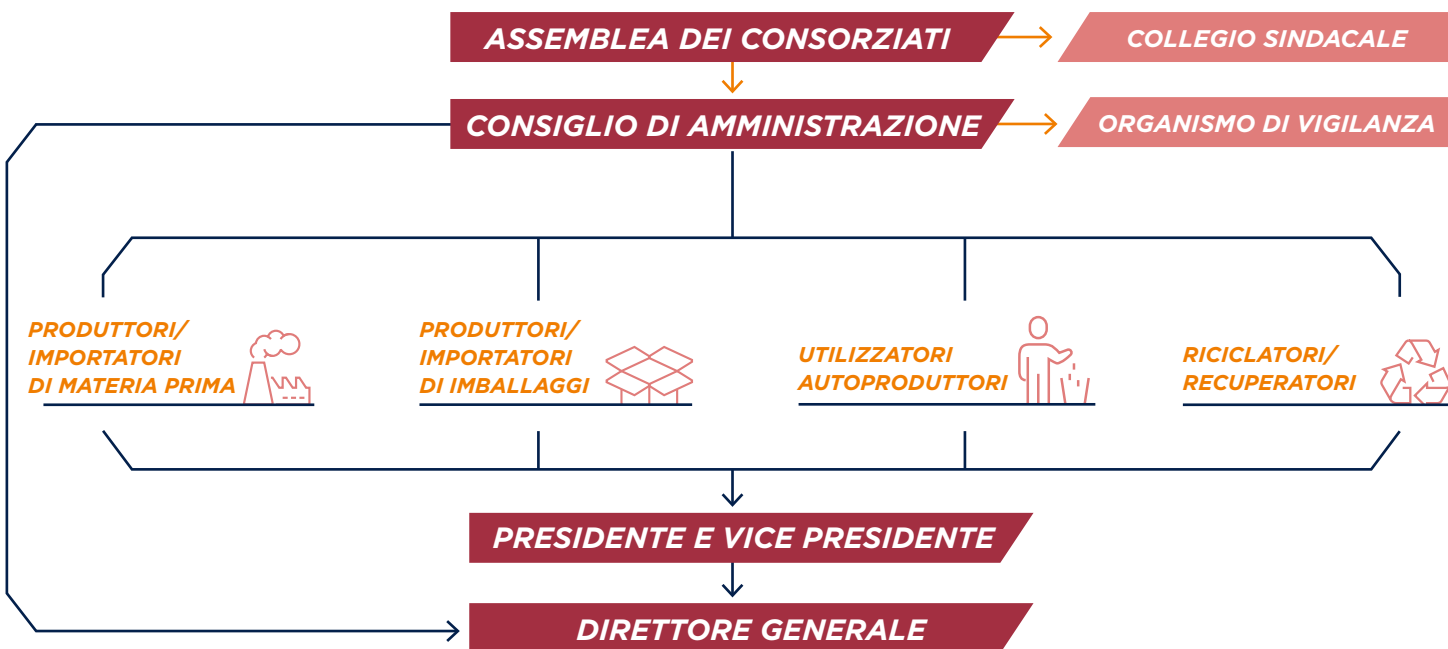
ASSEMBLEA DEI CONSORZIATI

COLLEGIO SINDACALE

CONSIGLIO DI AMMINISTRAZIONE

ORGANISMO DI VIGILANZA

PRODUTTORI/ IMPORTATORI DI MATERIA PRIMA

PRODUTTORI/ IMPORTATORI DI IMBALLAGGI

UTILIZZATORI AUTOPRODUTTORI

RICICLATORI/ RECUPERATORI

PRESIDENTE E VICE PRESIDENTE

DIRETTORE GENERALE